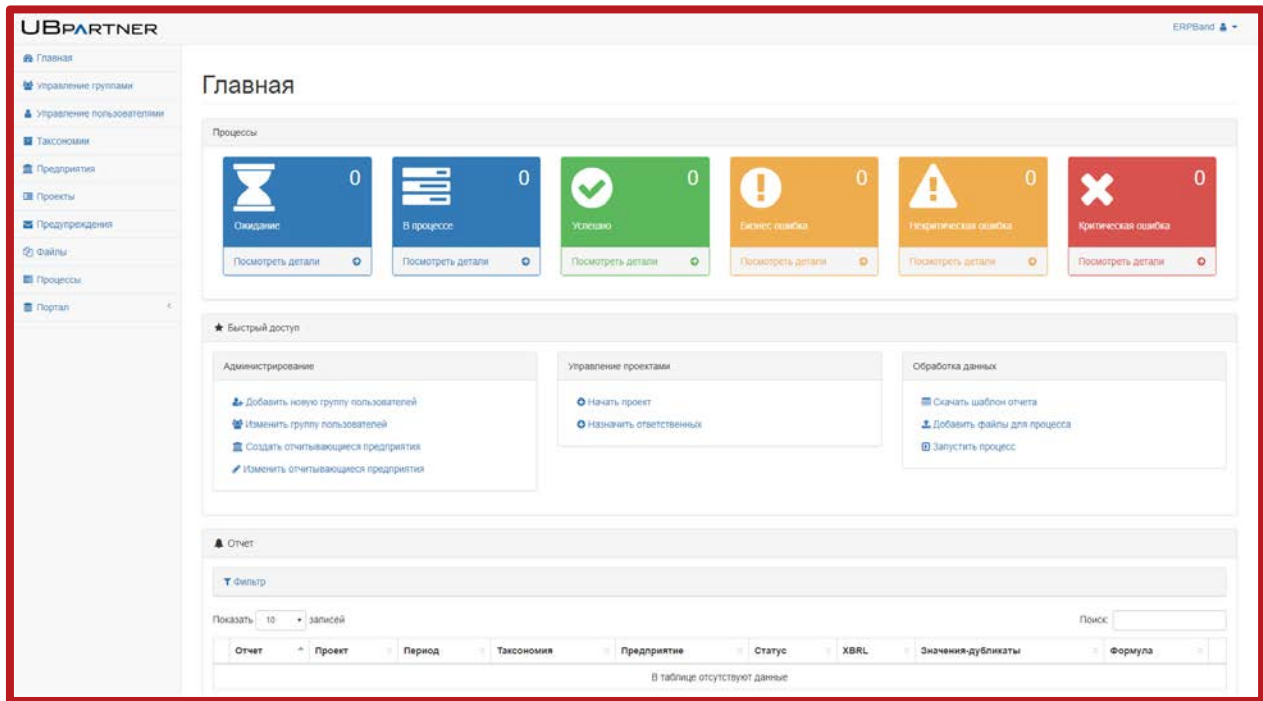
UBPARTNER

ERPBand

Главная
Управление группами
Управление пользователями
Таксономии
Предприятия
Проекты
Предупреждения
Файлы
Процессы
Портал

Главная

Процессы

0
Ожидание
Посмотреть детали

0
В процессе
Посмотреть детали

0
Успешно
Посмотреть детали

0
Бизнес ошибка
Посмотреть детали

0
Некритическая ошибка
Посмотреть детали

0
Критическая ошибка
Посмотреть детали

Быстрый доступ

Администрирование
Добавить новую группу пользователей
Изменить группу пользователей
Создать отчитывающиеся предприятия
Изменить отчитывающиеся предприятия

Управление проектами
Начать проект
Назначить ответственных

Обработка данных
Скачать шаблон отчета
Добавить файлы для процесса
Запустить процесс

Отчет

Фильтр

Показать 10 записей

Поиск:

| Отчет | Проект | Период | Таксономия | Предприятие | Статус | XBRL | Значения-дубликаты | Формула |
|---|---|---|---|---|---|---|---|---|
| В таблице отсутствуют данные | | | | | | | | |